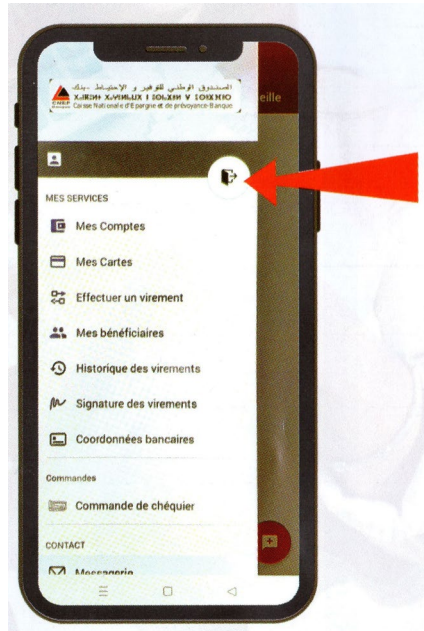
CNEP Banque
الصندوق الوطني للتوفير و الاحتياط -بنك
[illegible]
Caisse Nationale d'Epargne et de Prévoyance-Banque

eille

MES SERVICES

Mes Comptes

Mes Cartes

Effectuer un virement

Mes bénéficiaires

Historique des virements

Signature des virements

Coordonnées bancaires

Commandes

Commande de chéquier

CONTACT

Messagerie